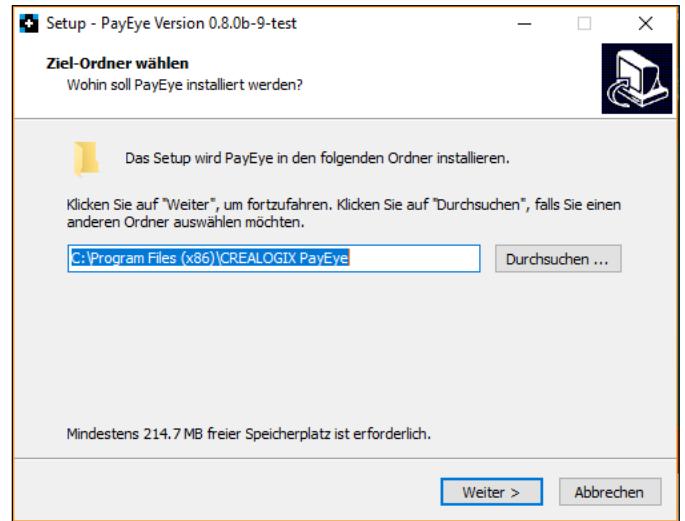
Setup - PayEye Version 0.8.0b-9-test

Ziel-Ordner wählen
Wohin soll PayEye installiert werden?

Das Setup wird PayEye in den folgenden Ordner installieren.

Klicken Sie auf "Weiter", um fortzufahren. Klicken Sie auf "Durchsuchen", falls Sie einen anderen Ordner auswählen möchten.

C:\Program Files (x86)\CREALOGIX PayEye

Durchsuchen ...

Mindestens 214.7 MB freier Speicherplatz ist erforderlich.

Weiter >

Abbrechen